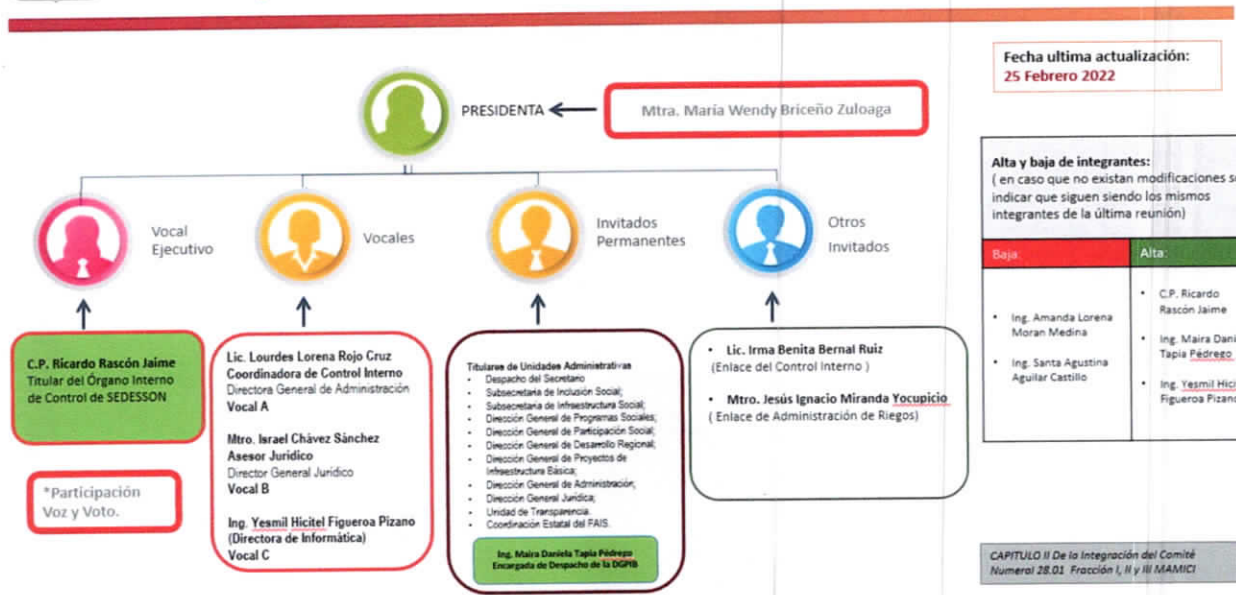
Fecha ultima actualización:
25 Febrero 2022

PRESIDENTA

Mtra. María Wendy Briceño Zuloaga

Vocal Ejecutivo

Vocales

Invitados Permanentes

Otros Invitados

C.P. Ricardo Rascón Jaime
Titular del Órgano Interno de Control de SEDESSON

*Participación Voz y Voto.

Lic. Lourdes Lorena Rojo Cruz
Coordinadora de Control Interno
Directora General de Administración
Vocal A

Mtro. Israel Chávez Sánchez
Asesor Jurídico
Director General Jurídico
Vocal B

Ing. Yesmil Hicitel Figueroa Pizano
(Directora de Informática)
Vocal C

Titulares de Unidades Administrativas
- Despacho del Secretario
- Subsecretaría de Inclusión Social;
- Subsecretaría de Infraestructura Social;
- Dirección General de Programas Sociales;
- Dirección General de Participación Social;
- Dirección General de Desarrollo Regional;
- Dirección General de Proyectos de Infraestructura Básica;
- Dirección General de Administración;
- Dirección General Jurídica;
- Unidad de Transparencia.
- Coordinación Estatal del FAIS.

Ing. Maira Daniela Tapia Pédrego
Encargada de Despacho de la DGPIB

- Lic. Irma Benita Bernal Ruiz
(Enlace del Control Interno )

- Mtro. Jesús Ignacio Miranda Yocupicio
( Enlace de Administración de Riegos)

Alta y baja de integrantes:
( en caso que no existan modificaciones s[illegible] indicar que siguen siendo los mismos integrantes de la última reunión)

| Baja: | Alta: |
|---|---|
| • Ing. Amanda Lorena Moran Medina<br>• Ing. Santa Agustina Aguilar Castillo | • C.P. Ricardo Rascón Jaime<br>• Ing. Maira Dani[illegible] Tapia Pédrego<br>• Ing. Yesmil Hici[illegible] Figueroa Pizan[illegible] |

CAPITULO II De la Integración del Comité Numeral 28.01 Fracción I, II y III MAMICI